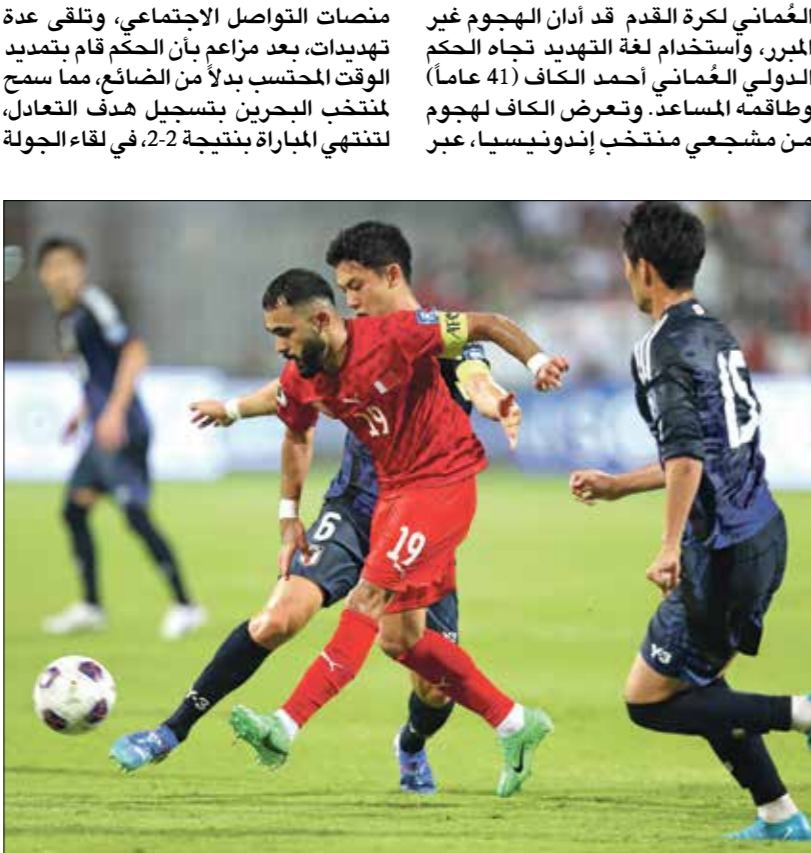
العُماني لكرة القدم قد أدان الهجوم غير المبرر، واستخدام لغة التهديد تجاه الحكم الدولي العُماني أحمد الكاف (41 عاماً) وطاقمه المساعد. وتعرض الكاف لهجوم من مشجعي منتخب إندونيسيا، عبر

منصات التواصل الاجتماعي، وتلقى عدة تهديدات، بعد مزاعم بأن الحكم قام بتمديد الوقت المحتسب بدلاً من الضائع، مما سمح لمنتخب البحرين بتسجيل هدف التعادل، لتنتهي المباراة بنتيجة 2-2، في لقاء الجولة

19

19

6

15

Y-3

Y-3

Y-3